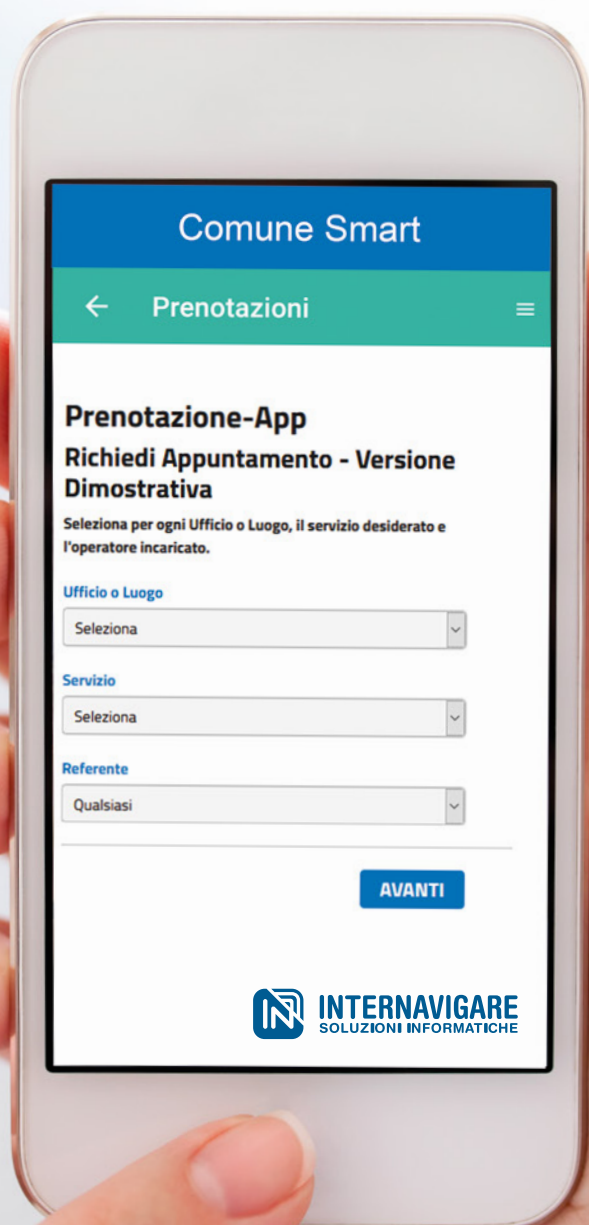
Comune Smart

← Prenotazioni ≡

Prenotazione-App

Richiedi Appuntamento - Versione Dimostrativa

Seleziona per ogni Ufficio o Luogo, il servizio desiderato e l'operatore incaricato.

Ufficio o Luogo

Seleziona

Servizio

Seleziona

Referente

Qualsiasi

AVANTI

INTERNAVIGARE
SOLUZIONI INFORMATICHE